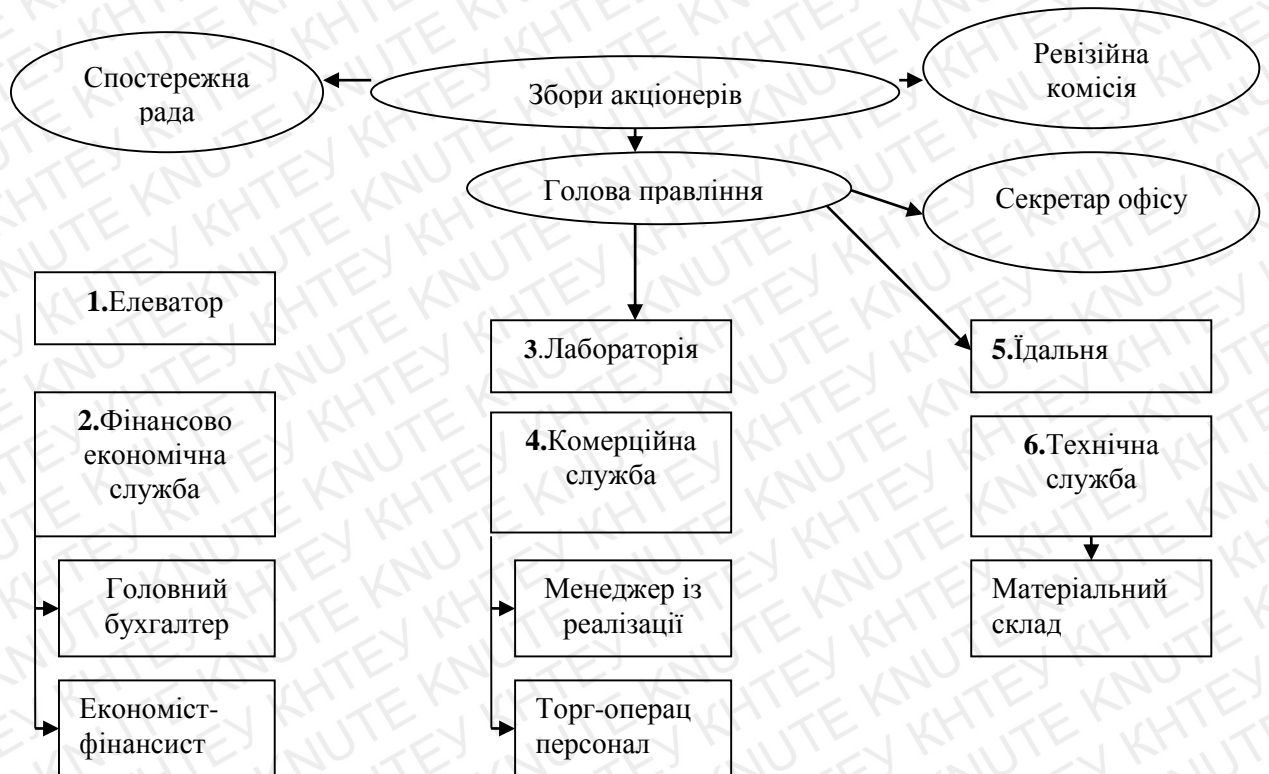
Спостережна рада

Збори акціонерів

Ревізійна комісія

Голова правління

Секретар офісу

**1.**Елеватор

**3**.Лабораторія

**5.**Їдальня

**2.**Фінансово економічна служба

**4.**Комерційна служба

**6.**Технічна служба

Головний бухгалтер

Менеджер із реалізації

Матеріальний склад

Економіст-фінансист

Торг-операц персонал